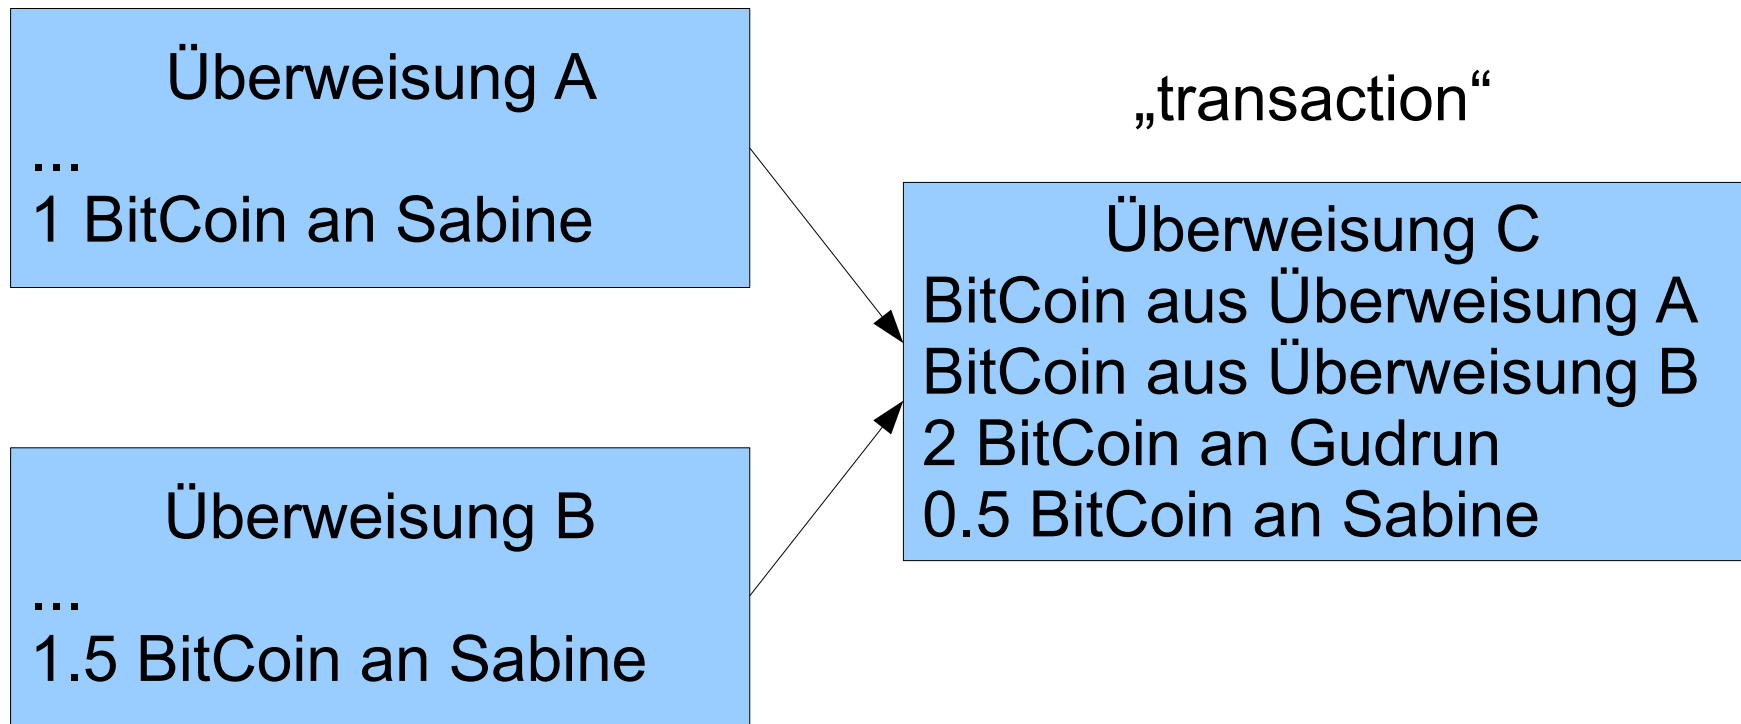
Überweisung A
...
1 BitCoin an Sabine

„transaction“

Überweisung C
BitCoin aus Überweisung A
BitCoin aus Überweisung B
2 BitCoin an Gudrun
0.5 BitCoin an Sabine

Überweisung B
...
1.5 BitCoin an Sabine